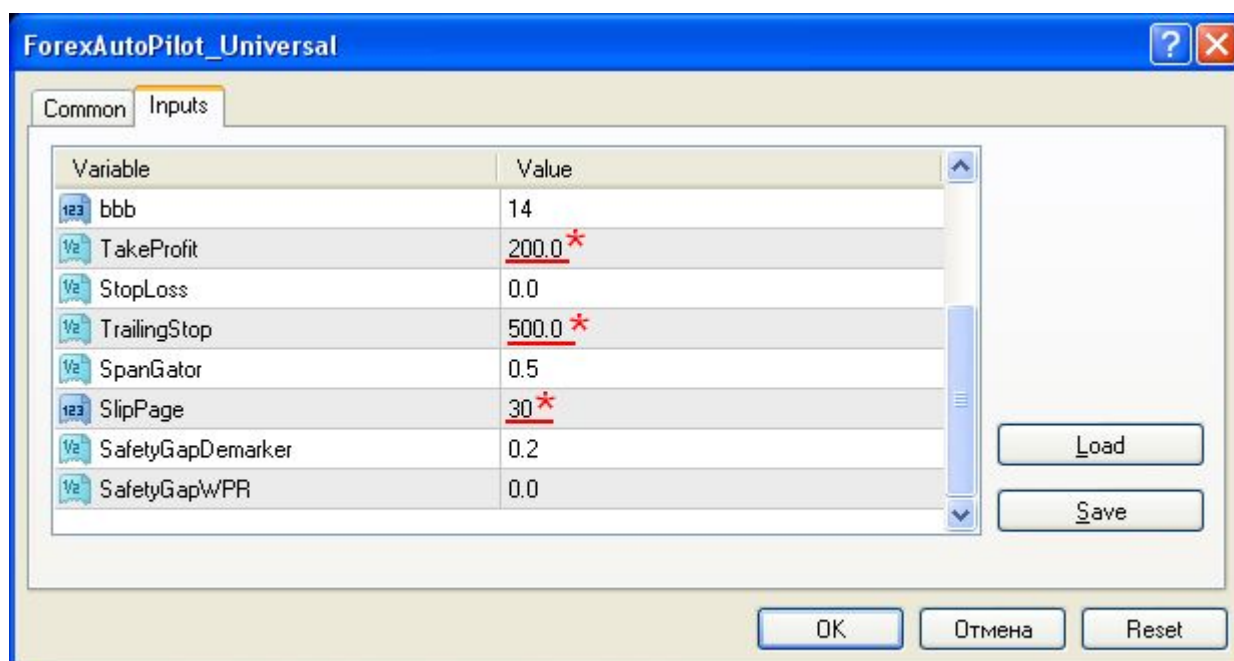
ForexAutoPilot_Universal

Common | Inputs

| Variable | Value |
|---|---|
| 123 bbb | 14 |
| V2 TakeProfit | 200.0 * |
| V2 StopLoss | 0.0 |
| V2 TrailingStop | 500.0 * |
| V2 SpanGator | 0.5 |
| 123 SlipPage | 30 * |
| V2 SafetyGapDemarker | 0.2 |
| V2 SafetyGapWPR | 0.0 |

Load

Save

OK | Отмена | Reset